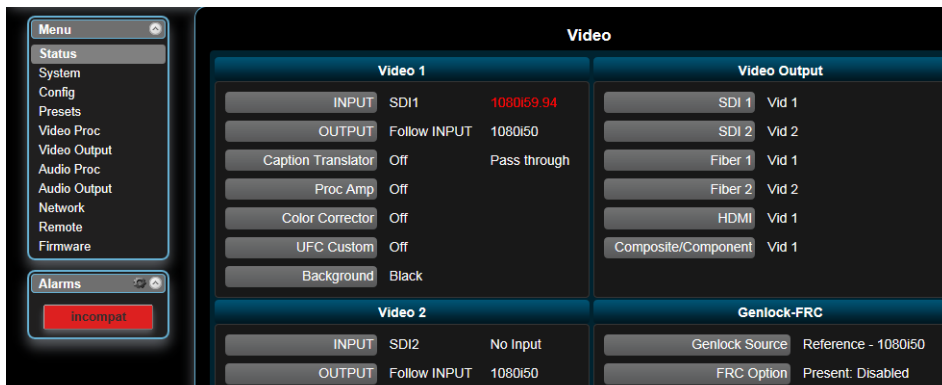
Menu

Status
System
Config
Presets
Video Proc
Video Output
Audio Proc
Audio Output
Network
Remote
Firmware

Alarms

incompat

Video

Video 1

| | | |
|---|---|---|
| INPUT | SDI1 | 1080i59.94 |
| OUTPUT | Follow INPUT | 1080i50 |
| Caption Translator | Off | Pass through |
| Proc Amp | Off | |
| Color Corrector | Off | |
| UFC Custom | Off | |
| Background | Black | |

Video Output

| | |
|---|---|
| SDI 1 | Vid 1 |
| SDI 2 | Vid 2 |
| Fiber 1 | Vid 1 |
| Fiber 2 | Vid 2 |
| HDMI | Vid 1 |
| Composite/Component | Vid 1 |

Video 2

| | | |
|---|---|---|
| INPUT | SDI2 | No Input |
| OUTPUT | Follow INPUT | 1080i50 |

Genlock-FRC

| | |
|---|---|
| Genlock Source | Reference - 1080i50 |
| FRC Option | Present: Disabled |